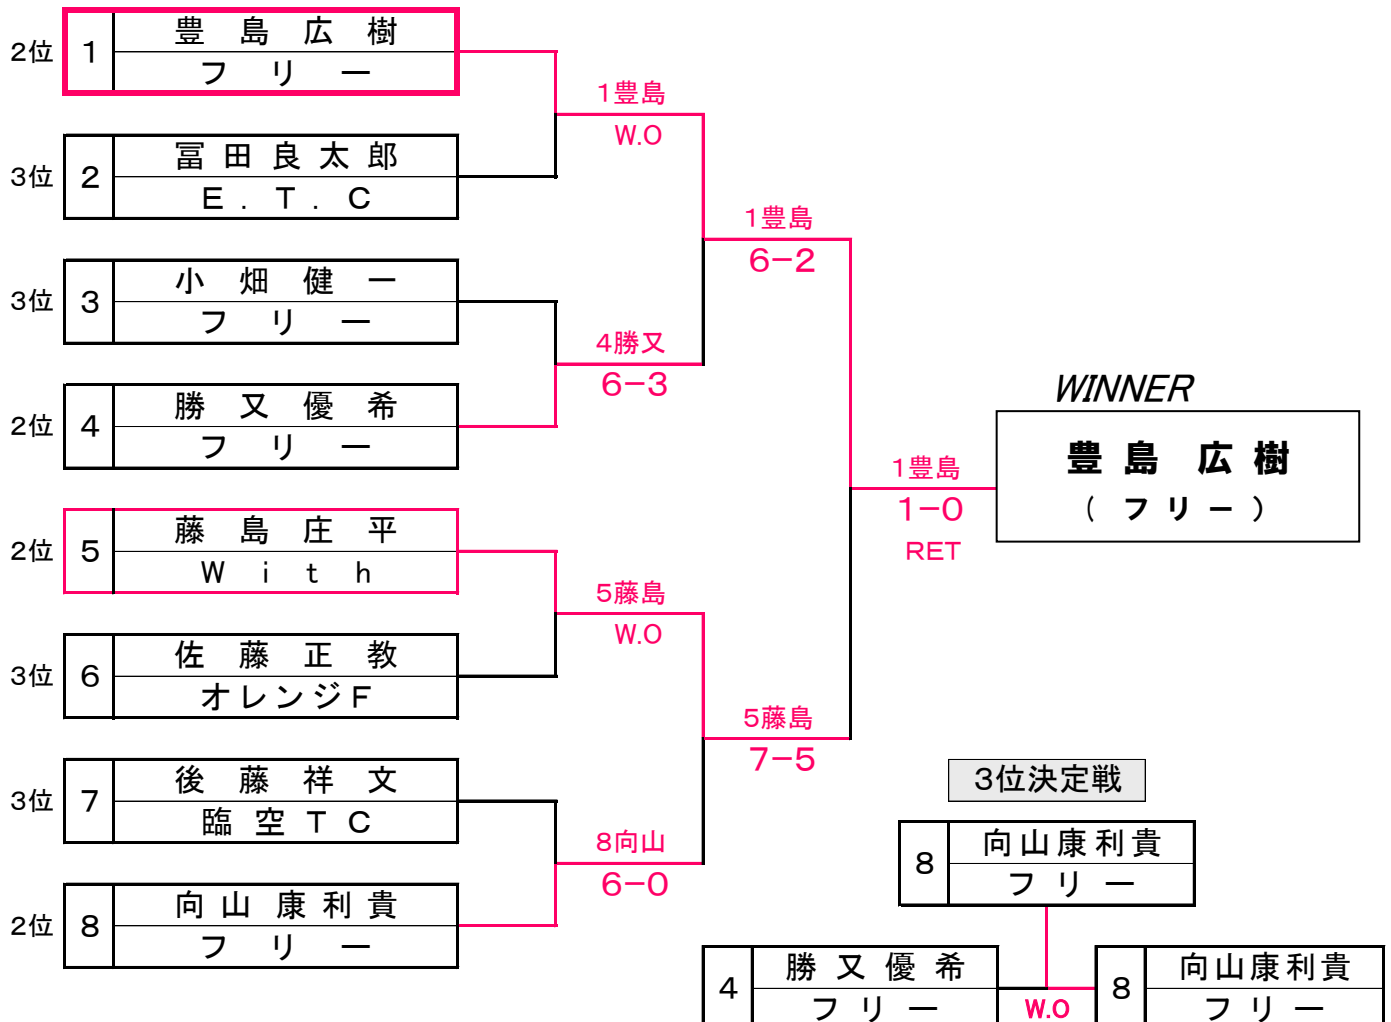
2位 1 豊島広樹 フリー

3位 2 冨田良太郎 E.T.C

3位 3 小畑健一 フリー

2位 4 勝又優希 フリー

2位 5 藤島庄平 With

3位 6 佐藤正教 オレンジF

3位 7 後藤祥文 臨空TC

2位 8 向山康利貴 フリー

1豊島 W.O

4勝又 6−3

1豊島 6−2

5藤島 W.O

8向山 6−0

5藤島 7−5

1豊島 1−0 RET

WINNER

豊島広樹 (フリー)

3位決定戦

8 向山康利貴 フリー

4 勝又優希 フリー

W.O

8 向山康利貴 フリー